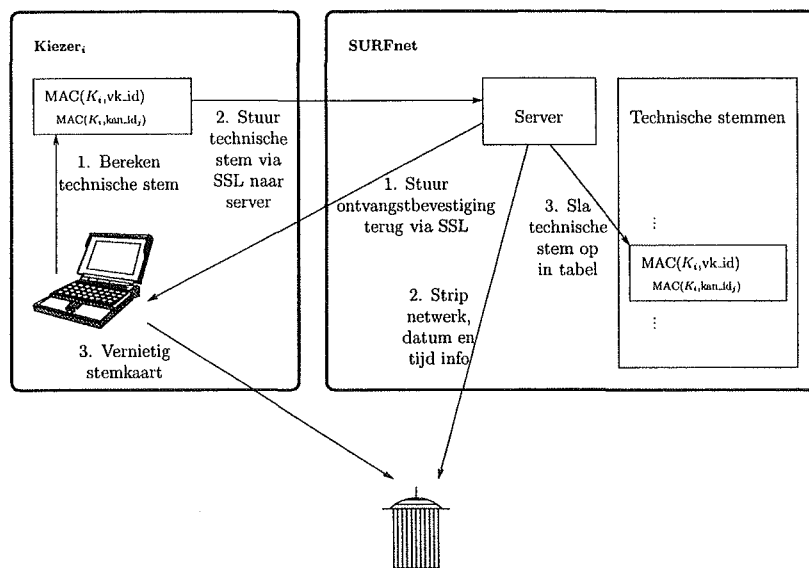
$\textbf{Kiezer}_i$

MAC($K_i$,vk_id)
MAC($K_i$,kan_id$_j$)

1. Bereken technische stem

2. Stuur technische stem via SSL naar server

3. Vernietig stemkaart

**SURFnet**

Server

Technische stemmen

1. Stuur ontvangstbevestiging terug via SSL

2. Strip netwerk, datum en tijd info

3. Sla technische stem op in tabel

⋮

MAC($K_i$,vk_id)
MAC($K_i$,kan_id$_j$)

⋮